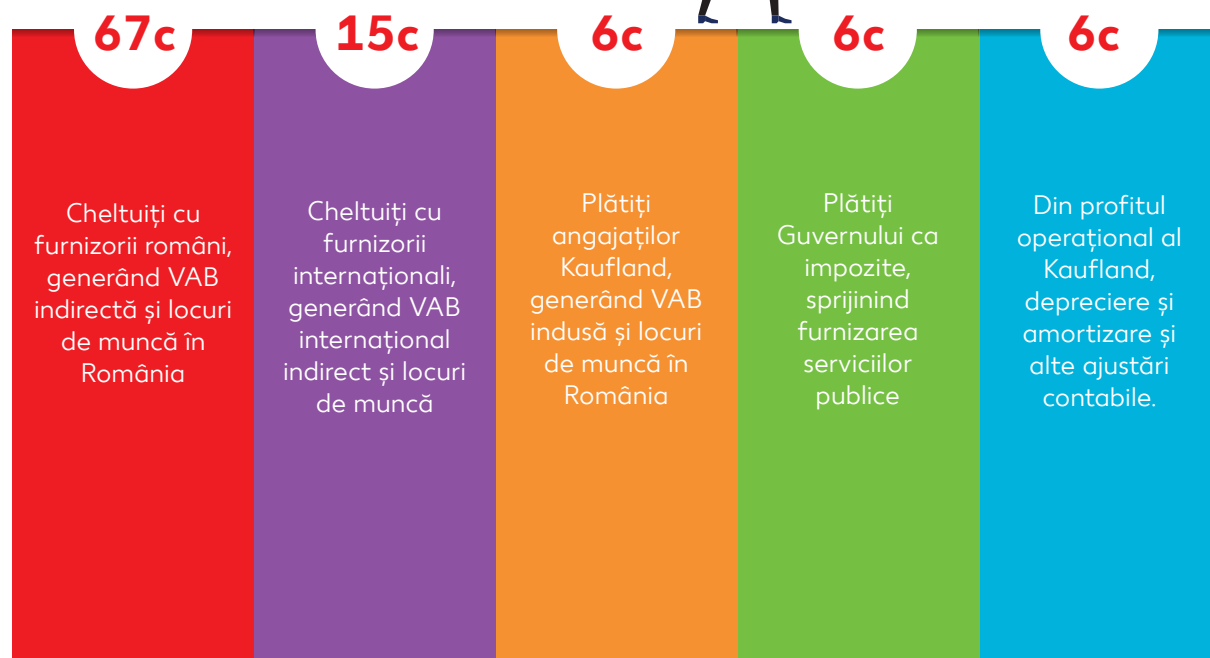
67c

Cheltuiți cu furnizorii români, generând VAB indirectă și locuri de muncă în România

15c

Cheltuiți cu furnizorii internaționali, generând VAB internațional indirect și locuri de muncă

6c

Plătiți angajaților Kaufland, generând VAB indusă și locuri de muncă în România

6c

Plătiți Guvernului ca impozite, sprijinind furnizarea serviciilor publice

6c

Din profitul operațional al Kaufland, depreciere și amortizare și alte ajustări contabile.